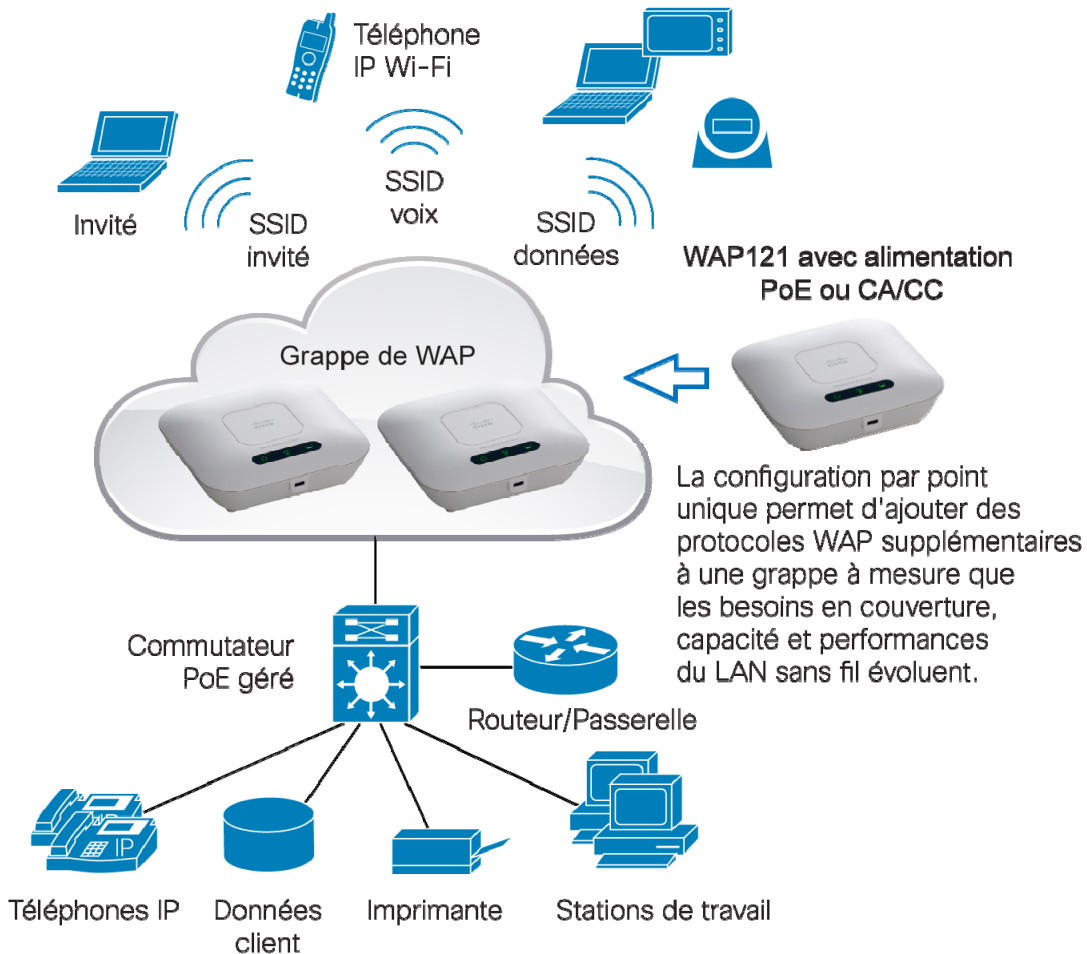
Téléphone IP Wi-Fi

Invité

SSID invité

SSID voix

SSID données

WAP121 avec alimentation PoE ou CA/CC

Grappe de WAP

La configuration par point unique permet d'ajouter des protocoles WAP supplémentaires à une grappe à mesure que les besoins en couverture, capacité et performances du LAN sans fil évoluent.

Commutateur PoE géré

Routeur/Passerelle

IP

Téléphones IP

Données client

Imprimante

Stations de travail